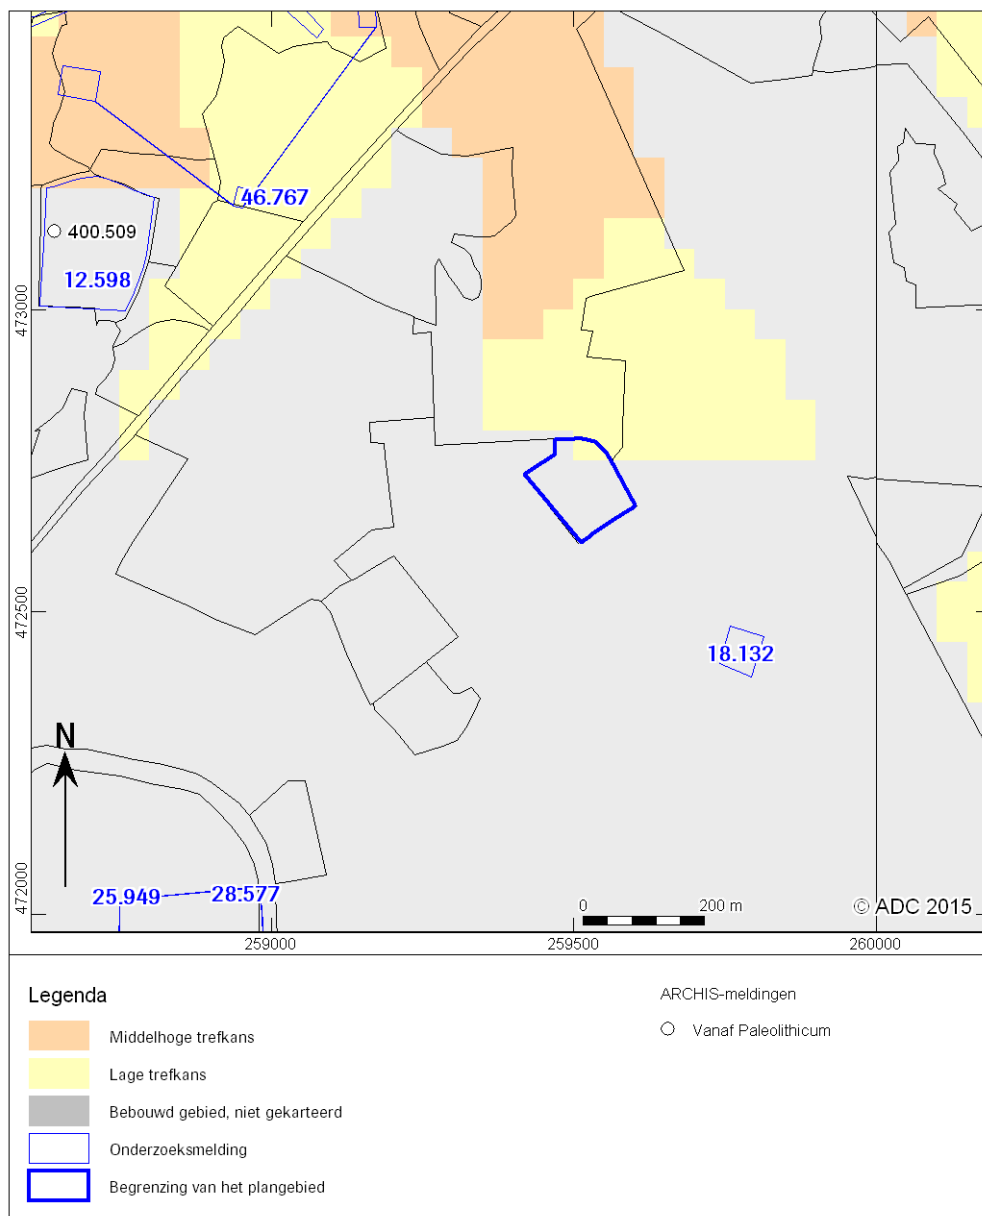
46.767

400.509

12.598

473000

472500

472000

18.132

N

25.949

28.577

0

200 m

© ADC 2015

259000

259500

260000

Legenda

Middelhoge trefkans

Lage trefkans

Bebouwd gebied, niet gekarteerd

Onderzoeksmelding

Begrenzing van het plangebied

ARCHIS-meldingen

Vanaf Paleolithicum